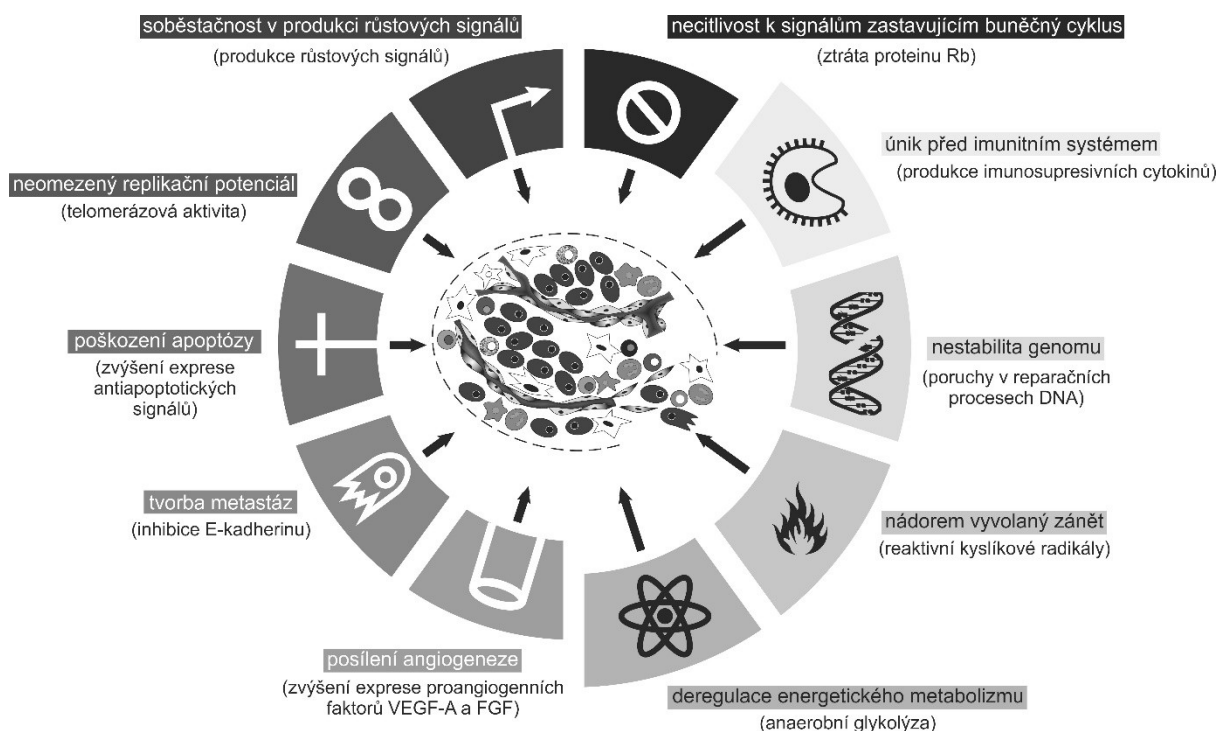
soběstačnost v produkci růstových signálů
(produkce růstových signálů)

necitlivost k signálům zastavujícím buněčný cyklus
(ztráta proteinu Rb)

únik před imunitním systémem
(produkce imunosupresivních cytokinů)

neomezený replikační potenciál
(telomerázová aktivita)

poškození apoptózy
(zvýšení exprese antiapoptotických signálů)

nestabilita genomu
(poruchy v reparačních procesech DNA)

tvorba metastáz
(inhibice E-kadherinu)

nádorem vyvolaný zánět
(reaktivní kyslíkové radikály)

posílení angiogeneze
(zvýšení exprese proangiogenních faktorů VEGF-A a FGF)

deregulace energetického metabolizmu
(anaerobní glykolýza)